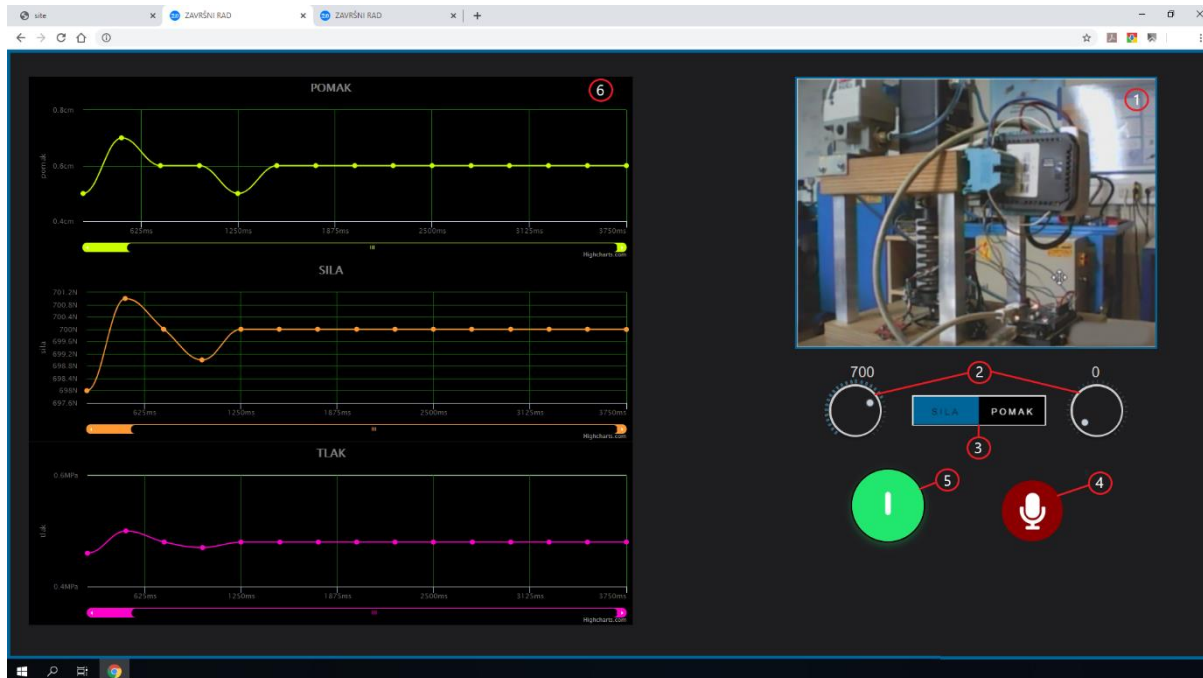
site
ZAVRŠNI RAD
ZAVRŠNI RAD

POMAK
6
0.8cm
0.6cm
0.4cm
pomak
625ms 1250ms 1875ms 2500ms 3125ms 3750ms
Highcharts.com

SILA
701.2N
700.8N
700.4N
700N
699.6N
699.2N
698.8N
698.4N
698N
697.6N
sila
625ms 1250ms 1875ms 2500ms 3125ms 3750ms
Highcharts.com

TLAK
0.6MPa
0.4MPa
tlak
625ms 1250ms 1875ms 2500ms 3125ms 3750ms
Highcharts.com

1
700
2
0
SILA POMAK
3
5
4